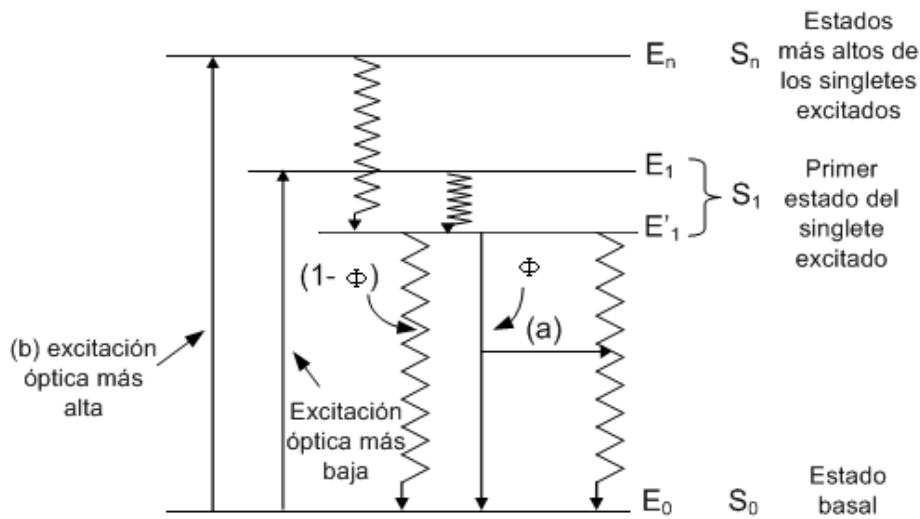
$E_n$ $S_n$ Estados más altos de los singletes excitados

$E_1$

$S_1$ Primer estado del singlete excitado

$E'_1$

$(1-\Phi)$

$\Phi$

(a)

(b) excitación óptica más alta

Excitación óptica más baja

$E_0$ $S_0$ Estado basal